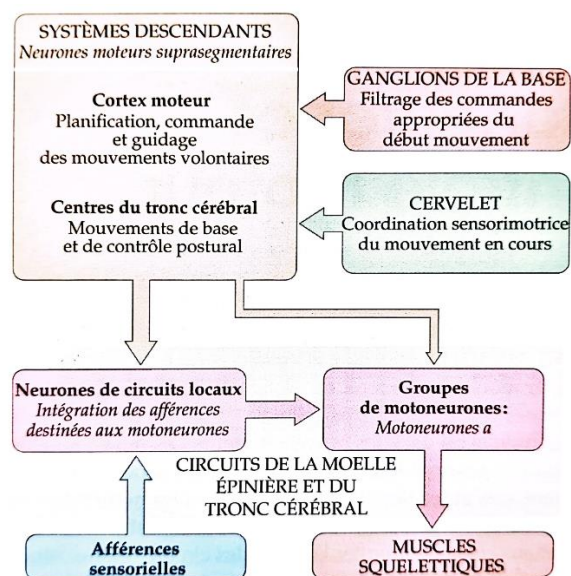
SYSTÈMES DESCENDANTS
Neurones moteurs suprasegmentaires

Cortex moteur
Planification, commande et guidage des mouvements volontaires

Centres du tronc cérébral
Mouvements de base et de contrôle postural

GANGLIONS DE LA BASE
Filtrage des commandes appropriées du début mouvement

CERVELET
Coordination sensorimotrice du mouvement en cours

Neurones de circuits locaux
Intégration des afférences destinées aux motoneurones

Groupes de motoneurones:
Motoneurones a

CIRCUITS DE LA MOELLE ÉPINIÈRE ET DU TRONC CÉRÉBRAL

Afférences sensorielles

MUSCLES SQUELETTIQUES